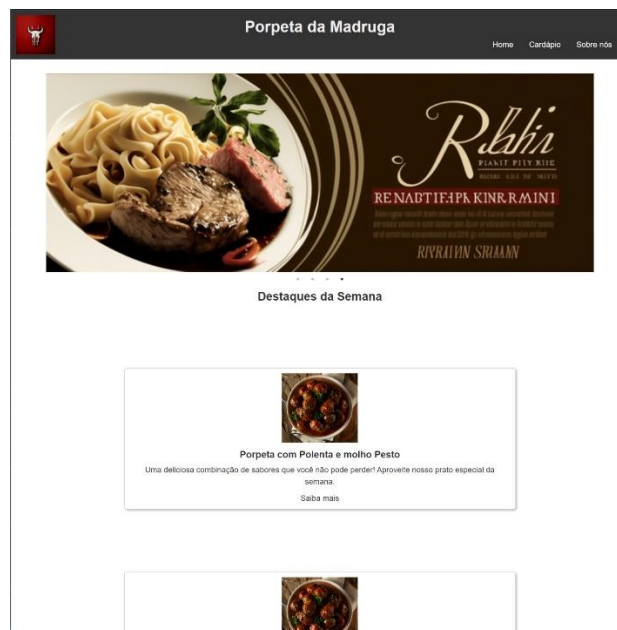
Porpeta da Madruga

Home Cardápio Sobre nós

Rlahi
PIAKIT PIIY RIIE
RENADTIFAPA KINRRMINI
RIYRAIVIN SRIAAIN

Destaques da Semana

Porpeta com Polenta e molho Pesto

Uma deliciosa combinação de sabores que você não pode perder! Aproveite nosso prato especial da semana.

Saiba mais